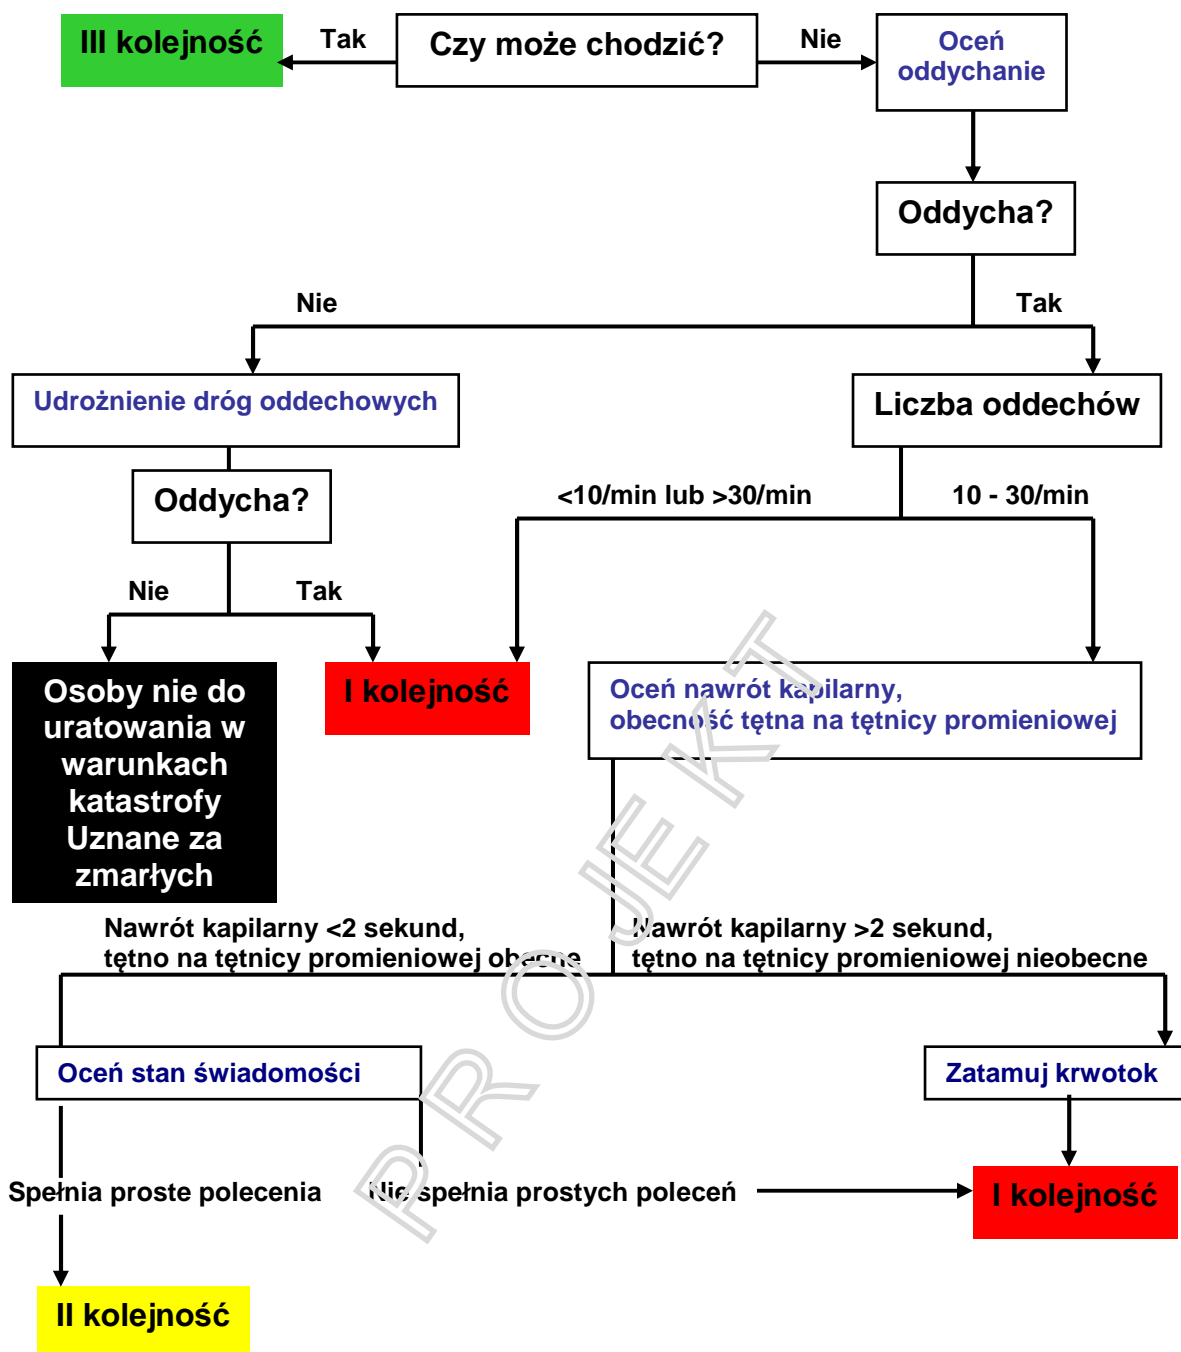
III kolejność

Tak

Czy może chodzić?

Nie

Oceń oddychanie

Oddycha?

Nie

Tak

Udrożnienie dróg oddechowych

Liczba oddechów

Oddycha?

<10/min lub >30/min

10 - 30/min

Nie

Tak

Osoby nie do uratowania w warunkach katastrofy Uznane za zmarłych

I kolejność

Oceń nawrót kapilarny, obecność tętna na tętnicy promieniowej

Nawrót kapilarny <2 sekund, tętno na tętnicy promieniowej obecne

Nawrót kapilarny >2 sekund, tętno na tętnicy promieniowej nieobecne

Oceń stan świadomości

Zatamuj krwotok

Spełnia proste polecenia

Nie spełnia prostych poleceń

I kolejność

II kolejność

PROJEKT